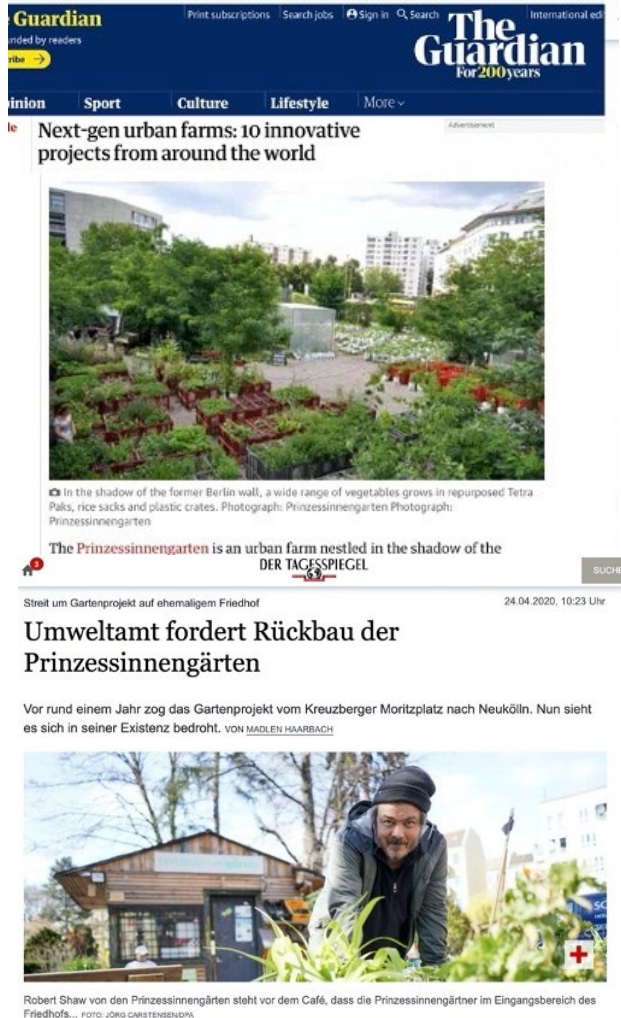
Guardian
nded by readers
ribe

Print subscriptions Search jobs Sign in Search

The Guardian
For 200 years

International edi

inion Sport Culture Lifestyle More

Next-gen urban farms: 10 innovative projects from around the world

Advertisement

In the shadow of the former Berlin wall, a wide range of vegetables grows in repurposed Tetra Paks, rice sacks and plastic crates. Photograph: Prinzessinnengarten Photograph: Prinzessinnengarten

The Prinzessinnengarten is an urban farm nestled in the shadow of the

DER TAGESSPIEGEL

SUCHE

Streit um Gartenprojekt auf ehemaligem Friedhof

24.04.2020, 10:23 Uhr

Umweltamt fordert Rückbau der Prinzessinnengärten

Vor rund einem Jahr zog das Gartenprojekt vom Kreuzberger Moritzplatz nach Neukölln. Nun sieht es sich in seiner Existenz bedroht. VON MADLEN HAARBACH

Robert Shaw von den Prinzessinnengärten steht vor dem Café, dass die Prinzessinnengärtner im Eingangsbereich des Friedhofs... FOTO: JÖRG CARSTENSEN/DPA